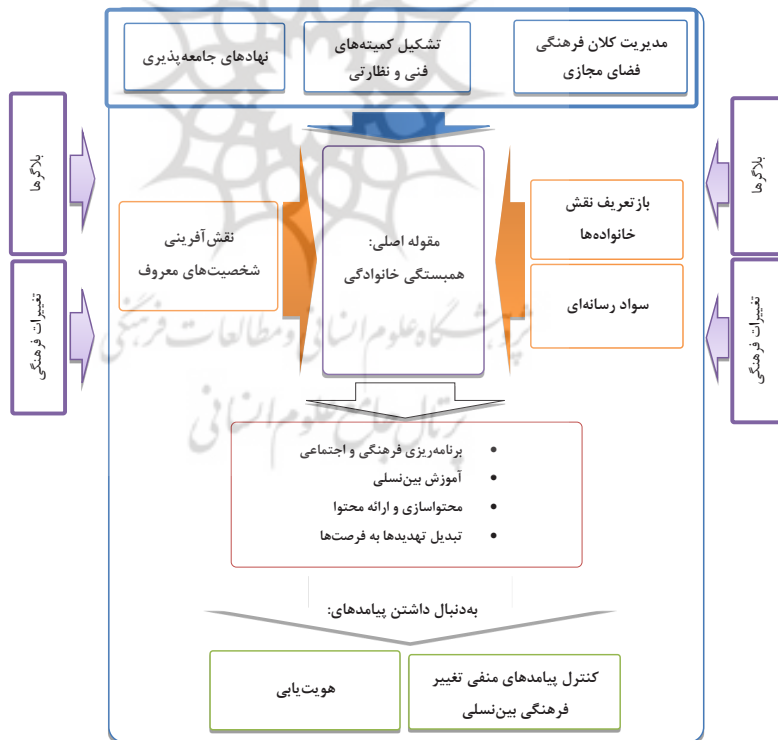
مدیریت کلان فرهنگی فضای مجازی

تشکیل کمیته‌های فنی و نظارتی

نهادهای جامعه‌پذیری

بلاگرها

بلاگرها

بازتعریف نقش خانواده‌ها

مقوله اصلی: همبستگی خانوادگی

نقش‌آفرینی شخصیت‌های معروف

سواد رسانه‌ای

تغییرات فرهنگی

تغییرات فرهنگی

پژوهشگاه علوم انسانی و مطالعات فرهنگی
پرتال جامع علوم انسانی

• برنامه‌ریزی فرهنگی و اجتماعی
• آموزش بین‌نسلی
• محتواسازی و ارائه محتوا
• تبدیل تهدیدها به فرصت‌ها

به‌دنبال داشتن پیامدهای:

کنترل پیامدهای منفی تغییر فرهنگی بین‌نسلی

هویت‌یابی